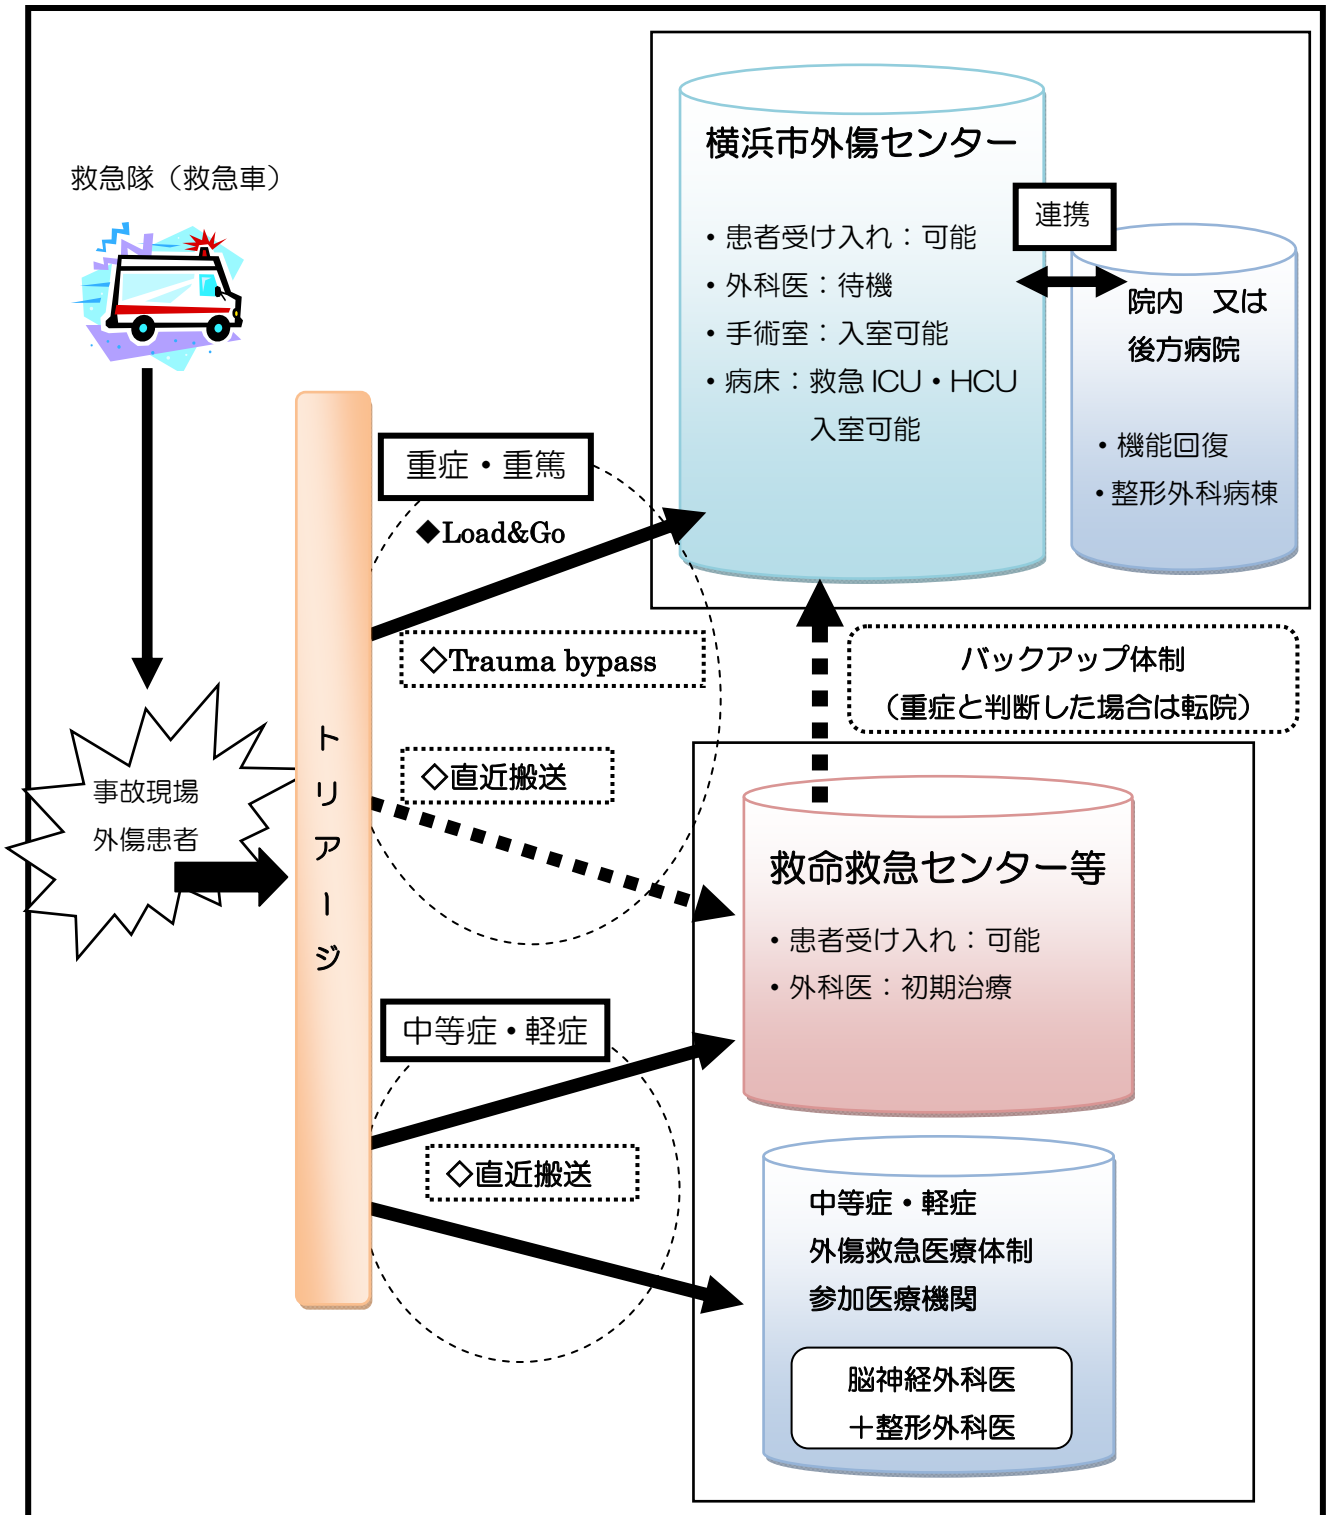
救急隊（救急車）

事故現場
外傷患者

トリアージ

重症・重篤
◆Load&Go
◇Trauma bypass
◇直近搬送

中等症・軽症
◇直近搬送

横浜市外傷センター
• 患者受け入れ：可能
• 外科医：待機
• 手術室：入室可能
• 病床：救急 ICU • HCU 入室可能

連携

院内　又は
後方病院
• 機能回復
• 整形外科病棟

バックアップ体制
（重症と判断した場合は転院）

救命救急センター等
• 患者受け入れ：可能
• 外科医：初期治療

中等症・軽症
外傷救急医療体制
参加医療機関

脳神経外科医
＋整形外科医